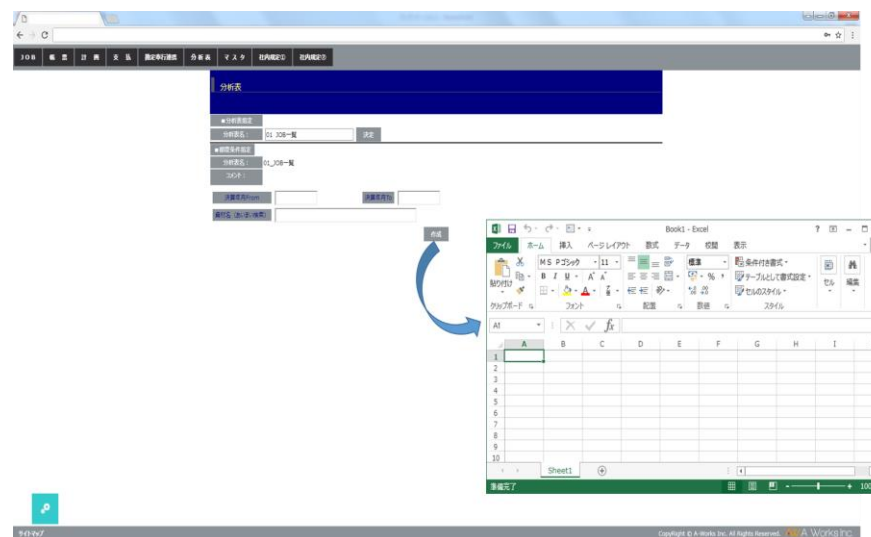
JOB 帳票 計算 支払 決定単行連携 分析表 マスタ 社内規定① 社内規定②

分析表

■分析表指定
分析表名： 01 JOB一覧 決定
■横覧条件指定
分析表名： 01_JOB一覧
コメント：

決裁年月From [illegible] 決裁年月To
銀行名（あいまい検索）

作成

Book1 - Excel ? – □
ファイル ホーム 挿入 ページレイアウト 数式 データ 校閲 表示
貼り付け MS Pゴシック 11 標準 条件付き書式 テーブルとして書式設定 セルのスタイル セル 編集
B I U A A
クリップボード フォント 配置 数値 スタイル
A1 fx

| | A | B | C | D | E | F | G | H | I |
|---|---|---|---|---|---|---|---|---|---|
| 1 | | | | | | | | | |
| 2 | | | | | | | | | |
| 3 | | | | | | | | | |
| 4 | | | | | | | | | |
| 5 | | | | | | | | | |
| 6 | | | | | | | | | |
| 7 | | | | | | | | | |
| 8 | | | | | | | | | |
| 9 | | | | | | | | | |
| 10 | | | | | | | | | |

Sheet1
準備完了 100

サイトマップ
Copyright © A-Works Inc. All Rights Reserved. A Works Inc.